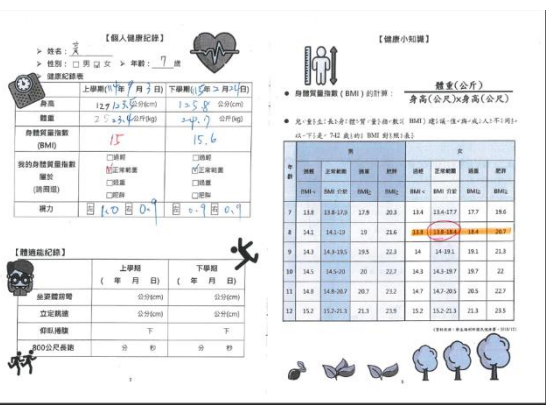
【個人健康紀錄】

➤ 姓名：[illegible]
➤ 性別：☐男 ☑女 ➤ 年齡：7 歲

【健康紀錄表】

| | 上學期(111年9月3日) | 下學期(112年2月24日) |
|---|---|---|
| 身高 | 127.1 公分(cm) | 128.8 公分(cm) |
| 體重 | 25.4 公斤(kg) | 24.7 公斤(kg) |
| 身體質量指數(BMI) | 15 | 15.6 |
| 我的身體質量指數屬於(請圈選) | ☐過輕 ☑正常範圍 ☐過重 ☐肥胖 | ☐過輕 ☑正常範圍 ☐過重 ☐肥胖 |
| 視力 | 右 1.0 左 0.9 | 右 0.9 左 0.7 |

【體適能紀錄】

| | 上學期 ( 年 月 日) | 下學期 ( 年 月 日) |
|---|---|---|
| 坐姿體前彎 | 公分(cm) | 公分(cm) |
| 立定跳遠 | 公分(cm) | 公分(cm) |
| 仰臥捲腹 | 下 | 下 |
| 800公尺跑走 | 分 秒 | 分 秒 |

3

【健康小知識】

● 身體質量指數（BMI）的計算：$\frac{體重(公斤)}{身高(公尺)\times身高(公尺)}$

● 兒童及青少年體重 ... BMI值 ... 以下是7-12歲 ... BMI ...

| 年齡 | 男 過輕 BMI< | 男 正常範圍 BMI 介於 | 男 過重 BMI≧ | 男 肥胖 BMI≧ | 女 過輕 BMI< | 女 正常範圍 BMI 介於 | 女 過重 BMI≧ | 女 肥胖 BMI≧ |
|---|---|---|---|---|---|---|---|---|
| 7 | 13.8 | 13.8-17.9 | 17.9 | 20.3 | 13.4 | 13.4-17.7 | 17.7 | 19.6 |
| 8 | 14.1 | 14.1-19 | 19 | 21.6 | 13.8 | 13.8-18.4 | 18.4 | 20.7 |
| 9 | 14.3 | 14.3-19.5 | 19.5 | 22.3 | 14 | 14-19.1 | 19.1 | 21.3 |
| 10 | 14.5 | 14.5-20 | 20 | 22.7 | 14.3 | 14.3-19.7 | 19.7 | 22 |
| 11 | 14.8 | 14.8-20.7 | 20.7 | 23.2 | 14.7 | 14.7-20.5 | 20.5 | 22.7 |
| 12 | 15.2 | 15.2-21.3 | 21.3 | 23.9 | 15.2 | 15.2-21.3 | 21.3 | 23.9 |

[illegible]

4